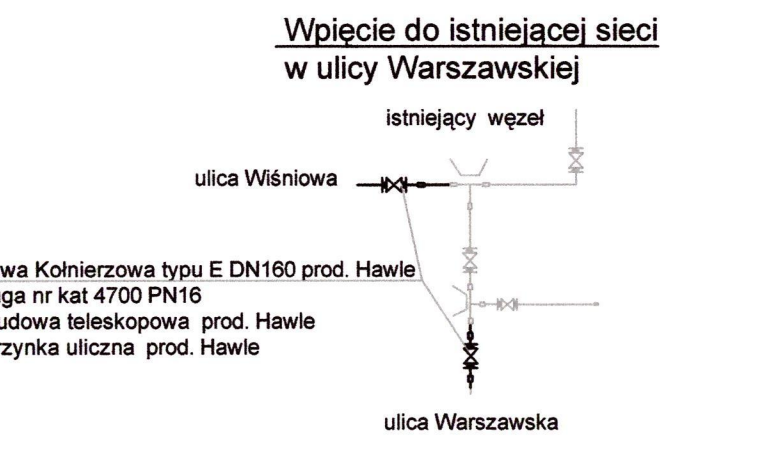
Wpięcie do istniejącej sieci
w ulicy Warszawskiej

istniejący węzeł

ulica Wiśniowa

wa Kołnierzowa typu E DN160 prod. Hawle
ga nr kat 4700 PN16
udowa teleskopowa prod. Hawle
zynka uliczna prod. Hawle

ulica Warszawska